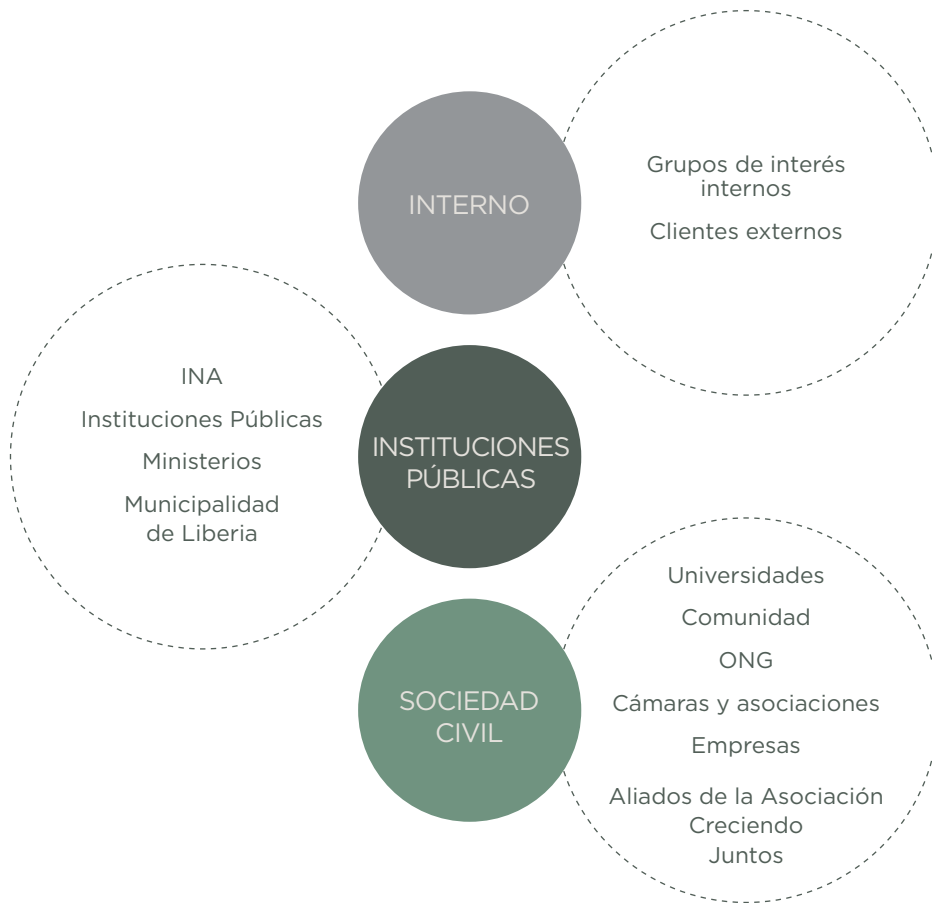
INTERNO

Grupos de interés internos

Clientes externos

INA

Instituciones Públicas

Ministerios

Municipalidad de Liberia

INSTITUCIONES PÚBLICAS

SOCIEDAD CIVIL

Universidades

Comunidad

ONG

Cámaras y asociaciones

Empresas

Aliados de la Asociación Creciendo Juntos